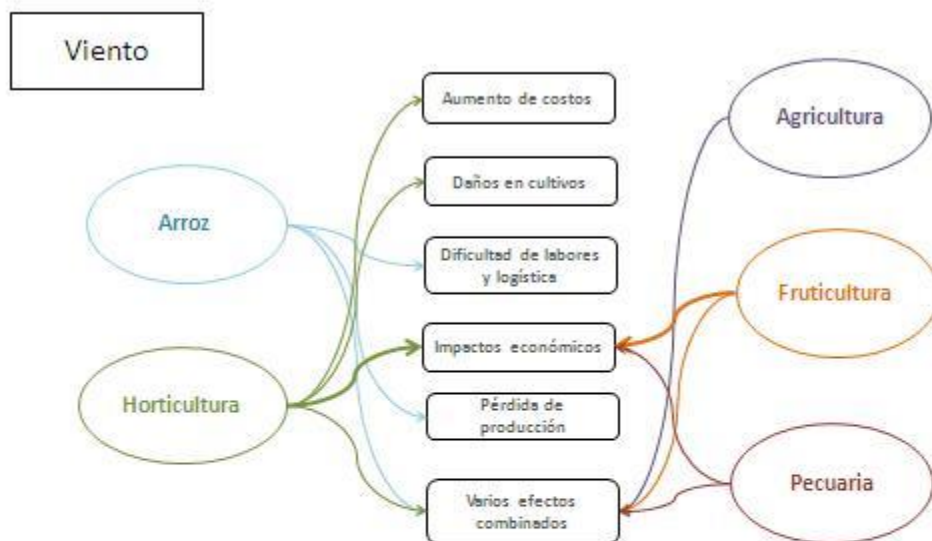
Viento

Aumento de costos

Daños en cultivos

Dificultad de labores y logística

Impactos económicos

Pérdida de producción

Varios efectos combinados

Arroz

Horticultura

Agricultura

Fruticultura

Pecuaria